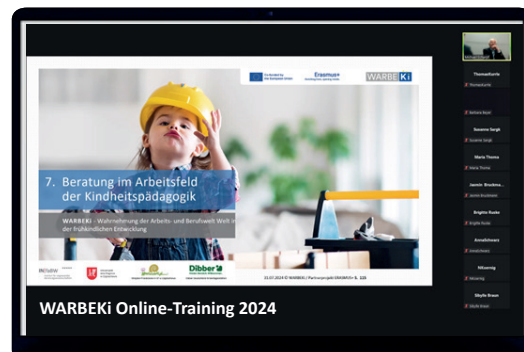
Co-funded by the European Union

Erasmus+

WARBEKi

7. Beratung im Arbeitsfeld der Kindheitspädagogik

WARBEKi - Wahrnehmung der Arbeits- und Berufswelt Welt in der frühkindlichen Entwicklung

Dibber

31.07.2024 © WARBEKi | Partnerprojekt ERASMUS+ S. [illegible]

Thomasfuerte

Stefanie Beyer

Susanne Sargk

Maria Thoma

Jasmin Bruckma...

Brigitte Ruske

Annalotswars

HKoenig

Sibylle Braun

WARBEKi Online-Training 2024